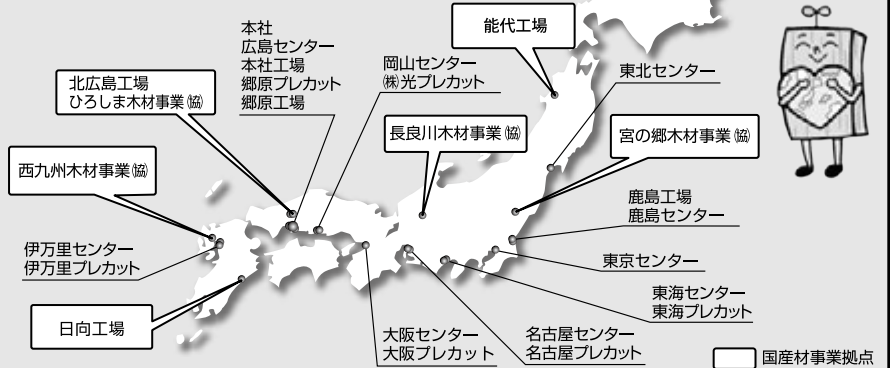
能代工場

本社
広島センター
本社工場
郷原プレカット
郷原工場

岡山センター
㈱光プレカット

北広島工場
ひろしま木材事業㈿

東北センター

長良川木材事業㈿

宮の郷木材事業㈿

西九州木材事業㈿

鹿島工場
鹿島センター

伊万里センター
伊万里プレカット

東京センター

日向工場

東海センター
東海プレカット

大阪センター
大阪プレカット

名古屋センター
名古屋プレカット

国産材事業拠点